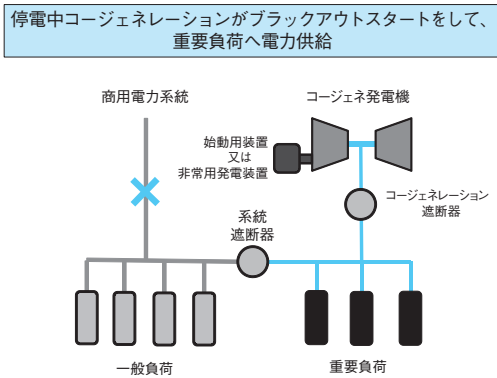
停電中コージェネレーションがブラックアウトスタートをして、重要負荷へ電力供給

商用電力系統

コージェネ発電機

始動用装置
又は
非常用発電装置

コージェネレーション
遮断器

系統
遮断器

一般負荷

重要負荷